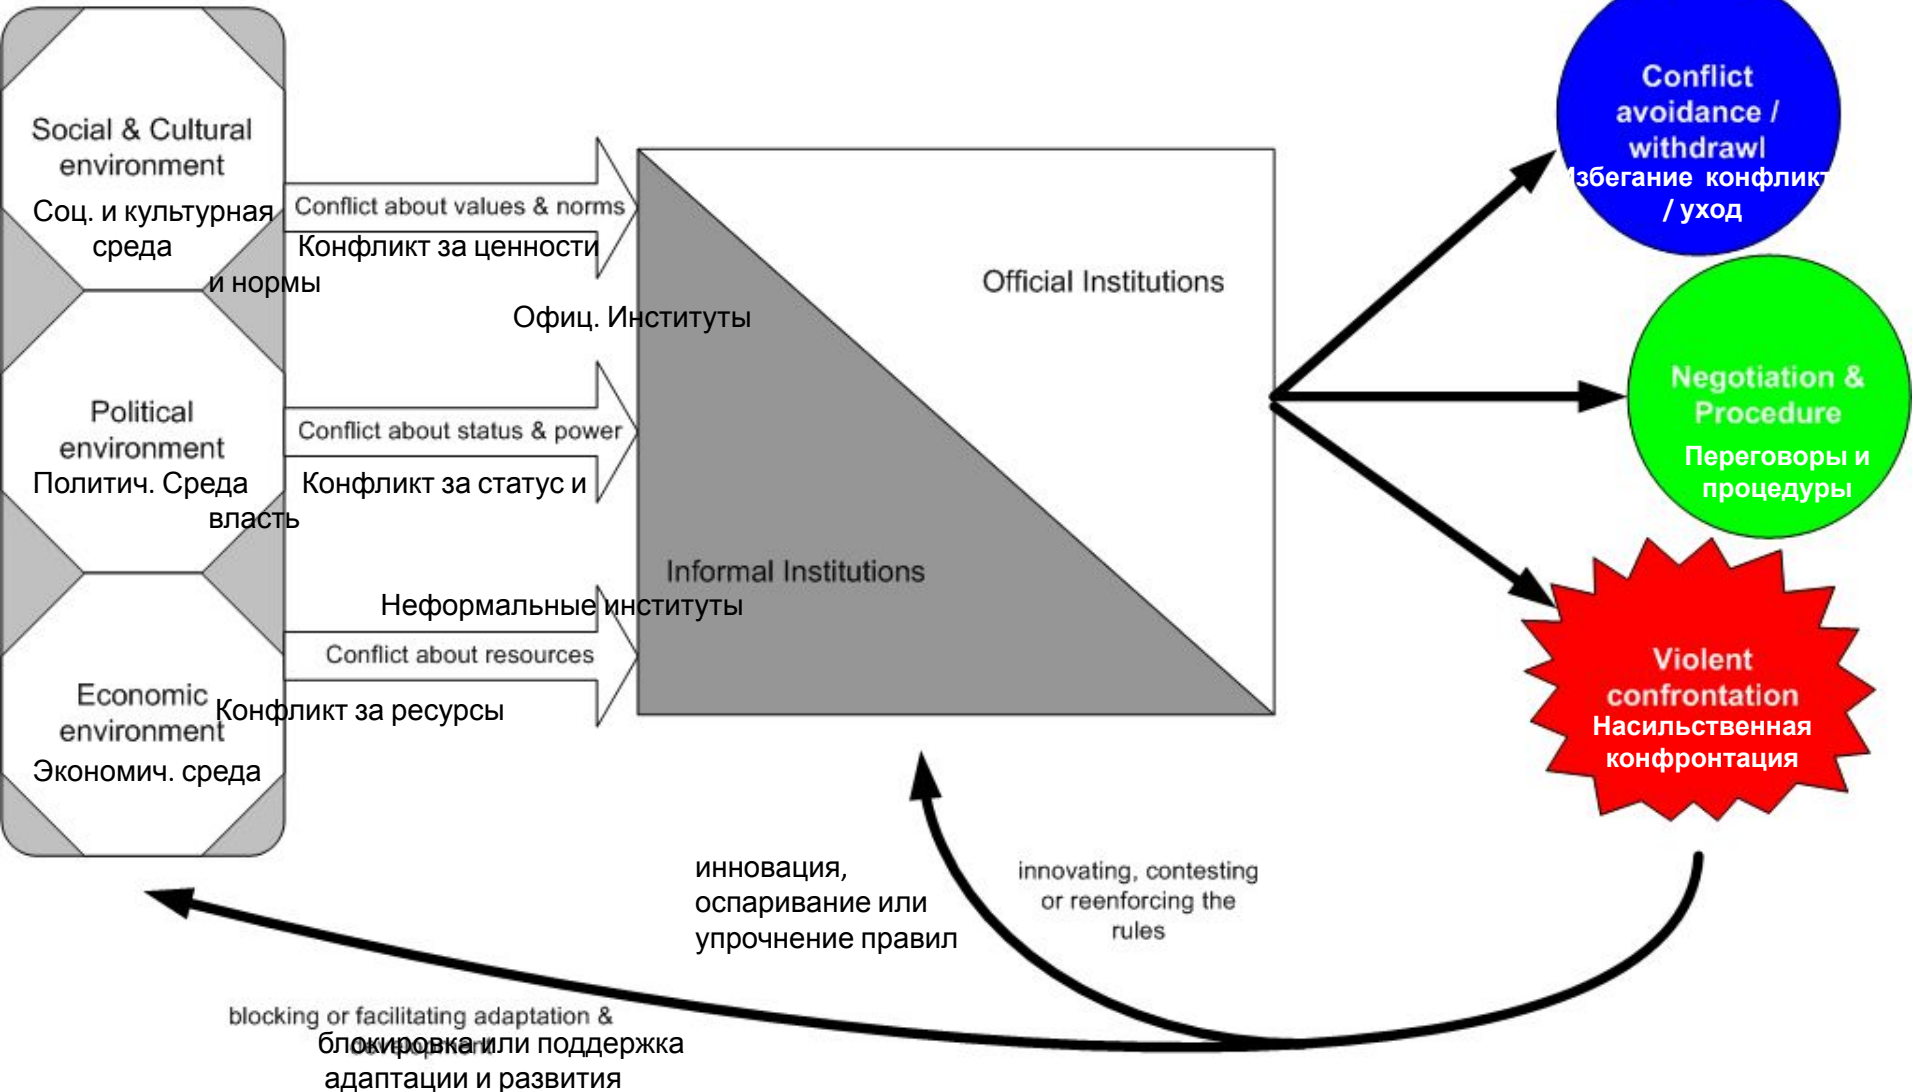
Social & Cultural environment
Соц. и культурная среда

Political environment
Политич. Среда

Economic environment
Экономич. среда

Conflict about values & norms
Конфликт за ценности и нормы

Conflict about status & power
Конфликт за статус и власть

Conflict about resources
Конфликт за ресурсы

Official Institutions
Офиц. Институты

Informal Institutions
Неформальные институты

Conflict avoidance / withdrawl
Избегание конфликт / уход

Negotiation & Procedure
Переговоры и процедуры

Violent confrontation
Насильственная конфронтация

инновация, оспаривание или упрочнение правил

innovating, contesting or reenforcing the rules

blocking or facilitating adaptation & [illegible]
блокировка или поддержка адаптации и развития